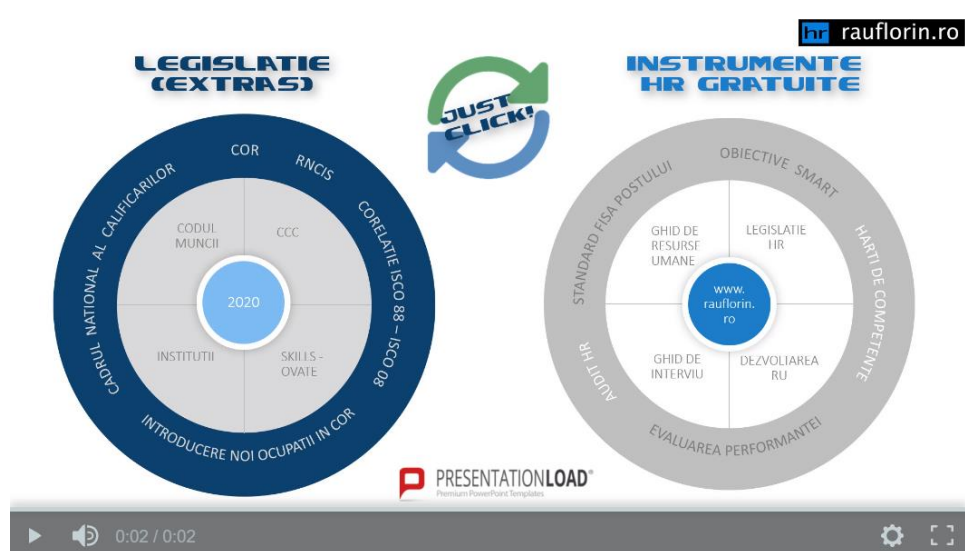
hr rauflorin.ro

LEGISLATIE (EXTRAS)

JUST CLICK!

INSTRUMENTE HR GRATUITE

COR
RNCIS
CORELATIE ISCO 88 – ISCO 08
INTRODUCERE NOI OCUPATII IN COR
CADRUL NATIONAL AL CALIFICARILOR

CODUL MUNCII
CCC
2020
INSTITUTII
SKILLS - OVATE

OBIECTIVE SMART
HARTI DE COMPETENTE
EVALUAREA PERFORMANTEI
AUDIT HR
STANDARD FISA POSTULUI

GHID DE RESURSE UMANE
LEGISLATIE HR
www. rauflorin. ro
GHID DE INTERVIU
DEZVOLTAREA RU

PRESENTATIONLOAD®
Premium PowerPoint Templates

0:02 / 0:02